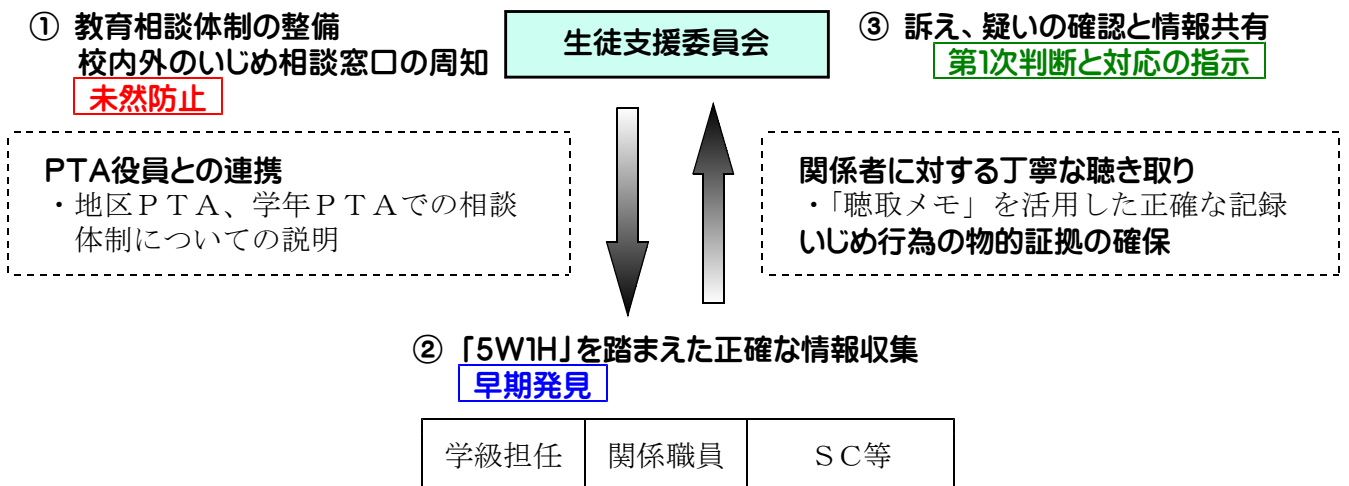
① 教育相談体制の整備
校内外のいじめ相談窓口の周知
未然防止

生徒支援委員会

③ 訴え、疑いの確認と情報共有
第1次判断と対応の指示

PTA役員との連携
・地区ＰＴＡ、学年ＰＴＡでの相談体制についての説明

関係者に対する丁寧な聴き取り
・「聴取メモ」を活用した正確な記録
いじめ行為の物的証拠の確保

② 「5W1H」を踏まえた正確な情報収集
早期発見

| 学級担任 | 関係職員 | ＳＣ等 |
|---|---|---|